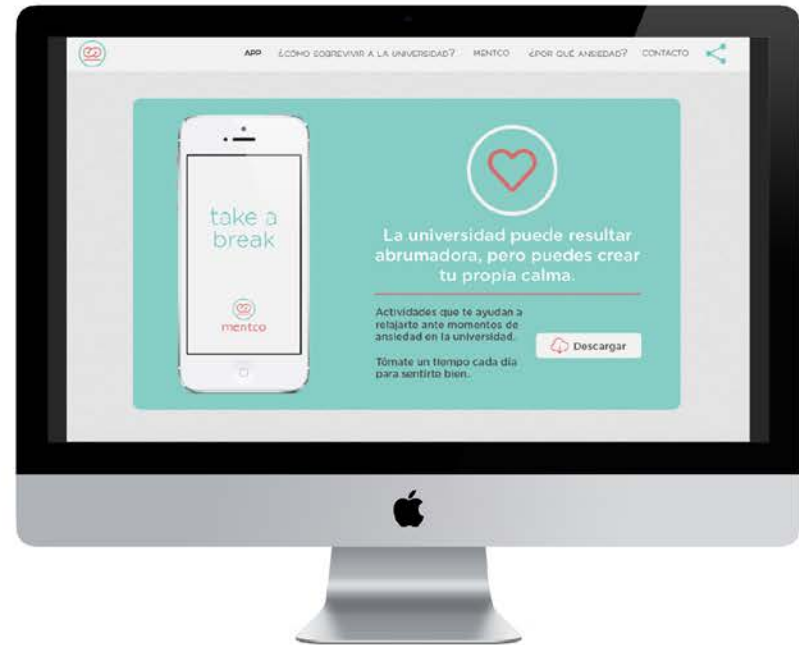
APP ¿CÓMO SOBREVIVIR A LA UNIVERSIDAD? MENTCO ¿POR QUÉ ANSIEDAD? CONTACTO

take a break

mentco

La universidad puede resultar abrumadora, pero puedes crear tu propia calma.

Actividades que te ayudan a relajarte ante momentos de ansiedad en la universidad.

Tómate un tiempo cada día para sentirte bien.

Descargar